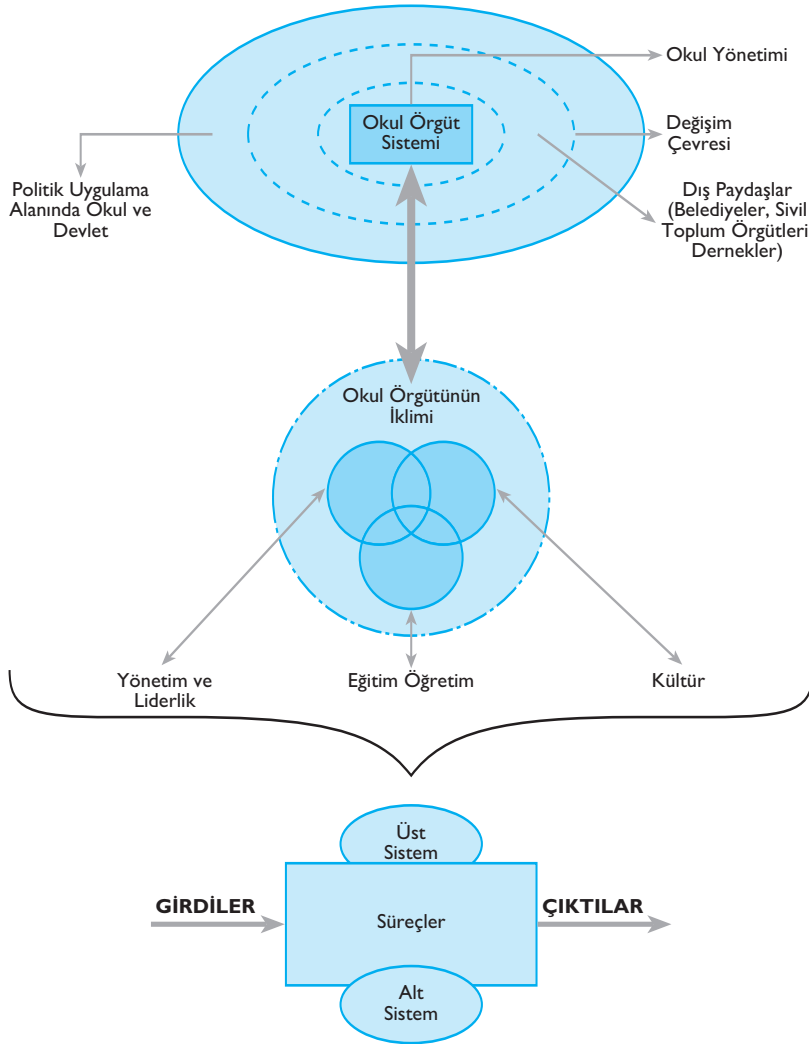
Okul Yönetimi

Okul Örgüt Sistemi

Değişim Çevresi

Politik Uygulama Alanında Okul ve Devlet

Dış Paydaşlar (Belediyeler, Sivil Toplum Örgütleri Dernekler)

Okul Örgütünün İklimi

Yönetim ve Liderlik

Eğitim Öğretim

Kültür

Üst Sistem

GİRDİLER

Süreçler

ÇIKTILAR

Alt Sistem